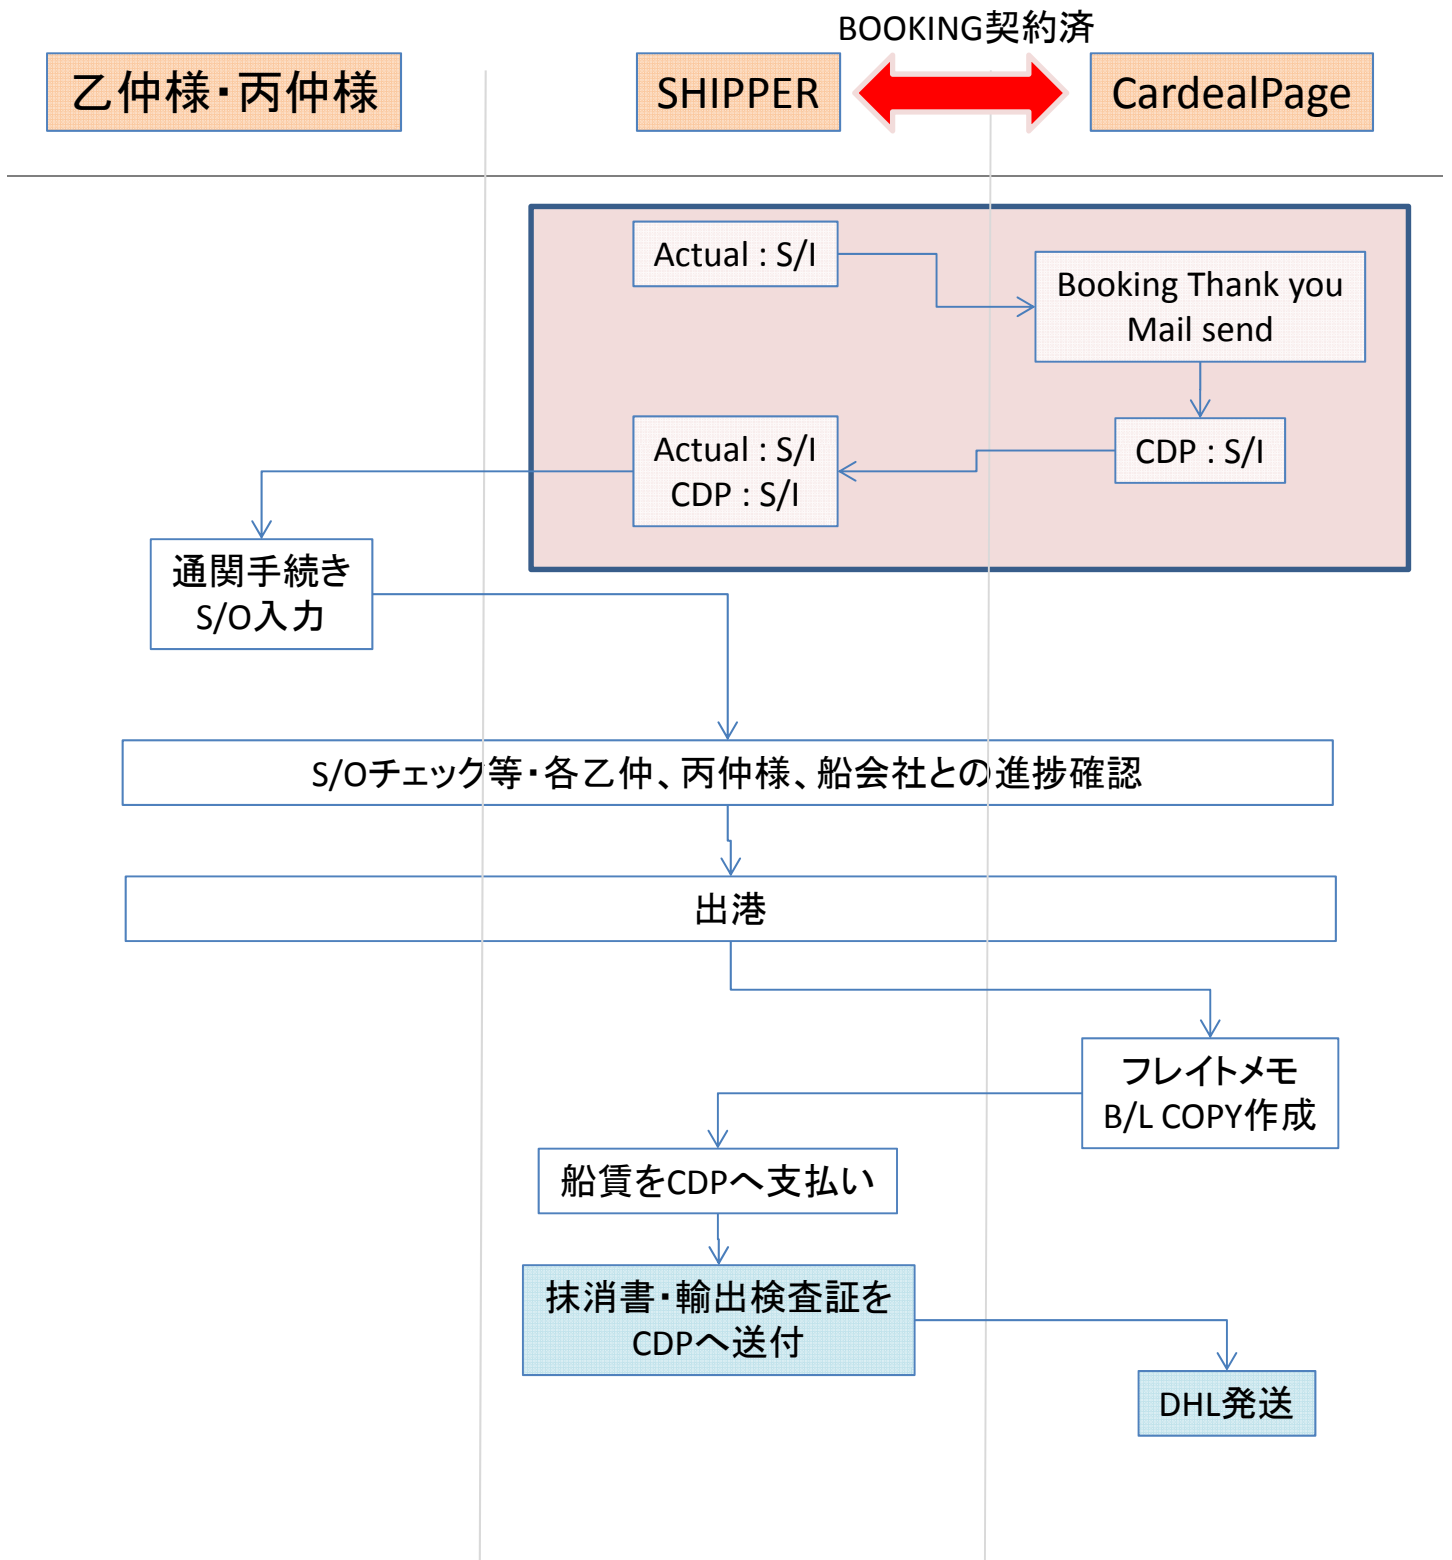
乙仲様・丙仲様

BOOKING契約済

SHIPPER

CardealPage

Actual : S/I

Booking Thank you Mail send

CDP : S/I

Actual : S/I
CDP : S/I

通関手続き
S/O入力

S/Oチェック等・各乙仲、丙仲様、船会社との進捗確認

出港

フレイトメモ
B/L COPY作成

船賃をCDPへ支払い

抹消書・輸出検査証を
CDPへ送付

DHL発送